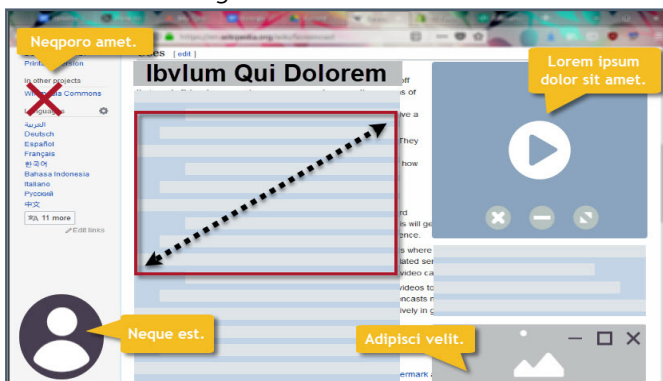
Neqporo amet.

Printable version

In other projects
Wikimedia Commons

Languages

العربية
Deutsch
Español
Français
한국어
Bahasa Indonesia
Italiano
Русский
中文
11 more
Edit links

https://en.wikipedia.org/wiki/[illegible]

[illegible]es [ edit ]

Ibvlum Qui Dolorem

off
s of
ve a
They
how
rd
s will ge
ence.
s where
lated ser
video ca
videos to
lcasts r
ively in g
ermark a

Lorem ipsum dolor sit amet.

Neque est.

Adipisci velit.